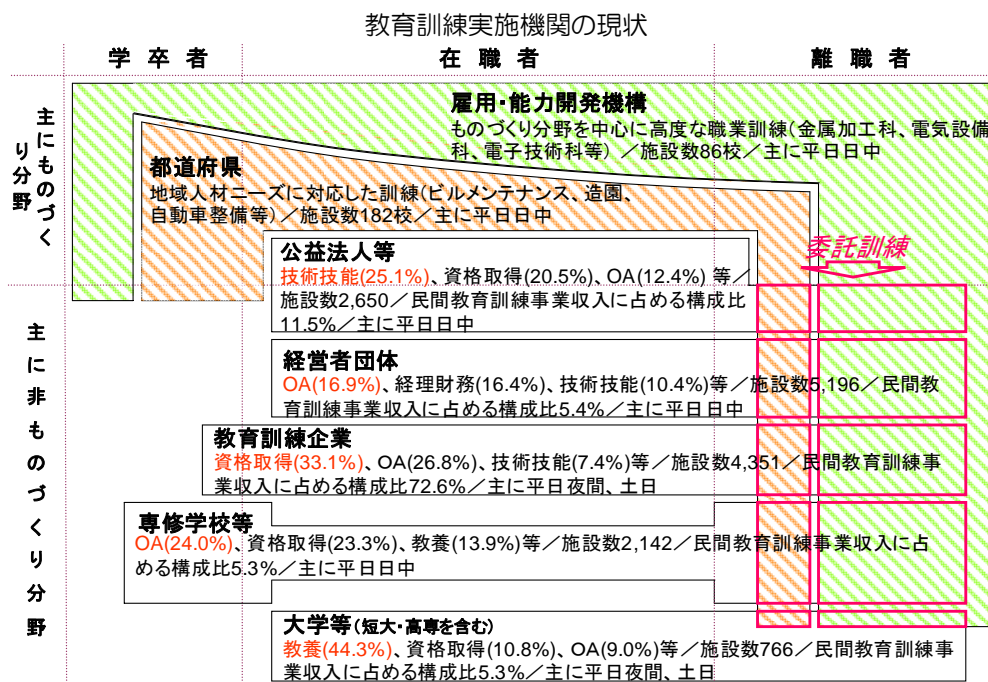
教育訓練実施機関の現状

学卒者　在職者　離職者

主にものづくり分野

雇用・能力開発機構
ものづくり分野を中心に高度な職業訓練（金属加工科、電気設備科、電子技術科等）／施設数86校／主に平日日中

都道府県
地域人材ニーズに対応した訓練（ビルメンテナンス、造園、自動車整備等）／施設数182校／主に平日日中

委託訓練

主に非ものづくり分野

公益法人等
技術技能(25.1%)、資格取得(20.5%)、OA(12.4%) 等／施設数2,650／民間教育訓練事業収入に占める構成比11.5%／主に平日日中

経営者団体
OA(16.9%)、経理財務(16.4%)、技術技能(10.4%)等／施設数5,196／民間教育訓練事業収入に占める構成比5.4%／主に平日日中

教育訓練企業
資格取得(33.1%)、OA(26.8%)、技術技能(7.4%)等／施設数4,351／民間教育訓練事業収入に占める構成比72.6%／主に平日夜間、土日

専修学校等
OA(24.0%)、資格取得(23.3%)、教養(13.9%)等／施設数2,142／民間教育訓練事業収入に占める構成比5.3%／主に平日日中

大学等（短大・高専を含む）
教養(44.3%)、資格取得(10.8%)、OA(9.0%)等／施設数766／民間教育訓練事業収入に占める構成比5.3%／主に平日夜間、土日